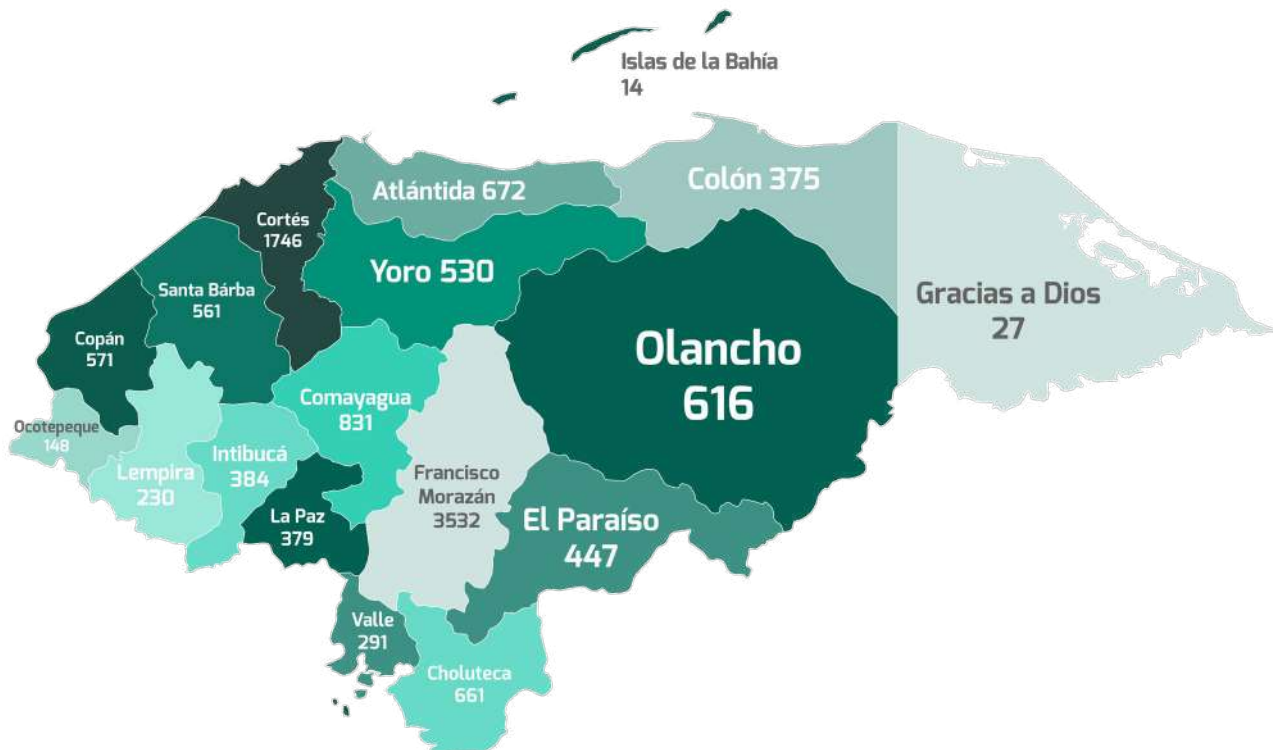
Islas de la Bahía
14

Atlántida 672

Colón 375

Cortés
1746

Yoro 530

Gracias a Dios
27

Santa Bárba
561

Olancho
616

Copán
571

Comayagua
831

Ocotepeque
148

Intibucá
384

Lempira
230

Francisco
Morazán
3532

El Paraíso
447

La Paz
379

Valle
291

Choluteca
661